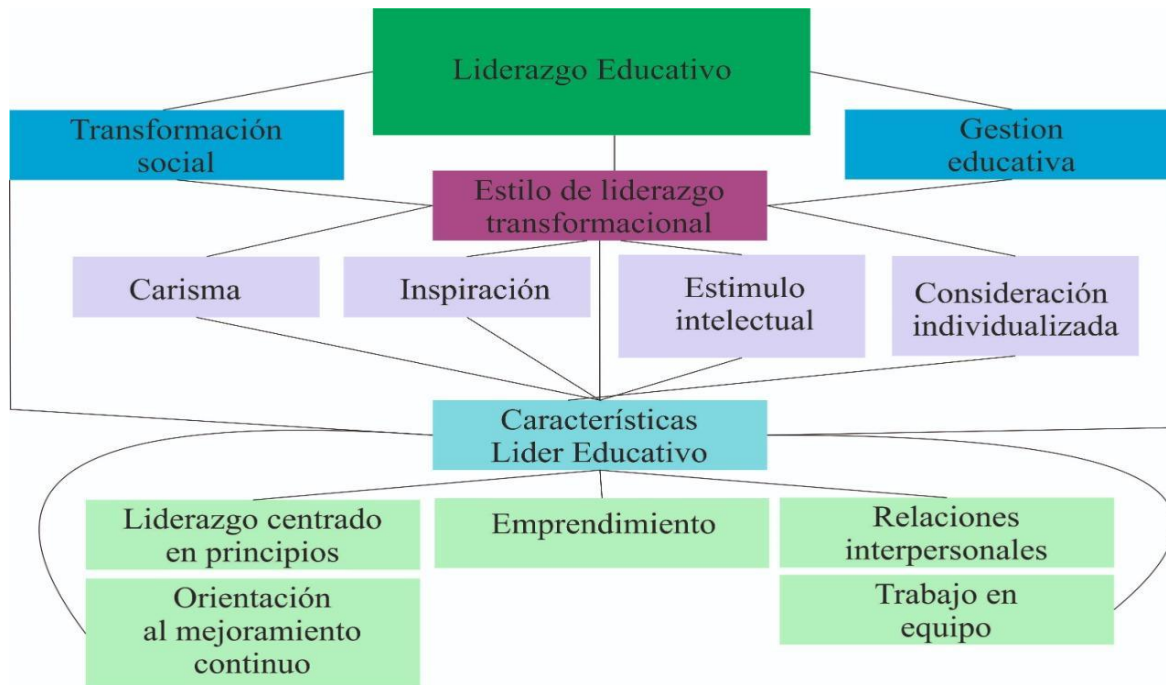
Liderazgo Educativo

Transformación social

Gestion educativa

Estilo de liderazgo transformacional

Carisma

Inspiración

Estimulo intelectual

Consideración individualizada

Características Lider Educativo

Liderazgo centrado en principios

Emprendimiento

Relaciones interpersonales

Orientación al mejoramiento continuo

Trabajo en equipo